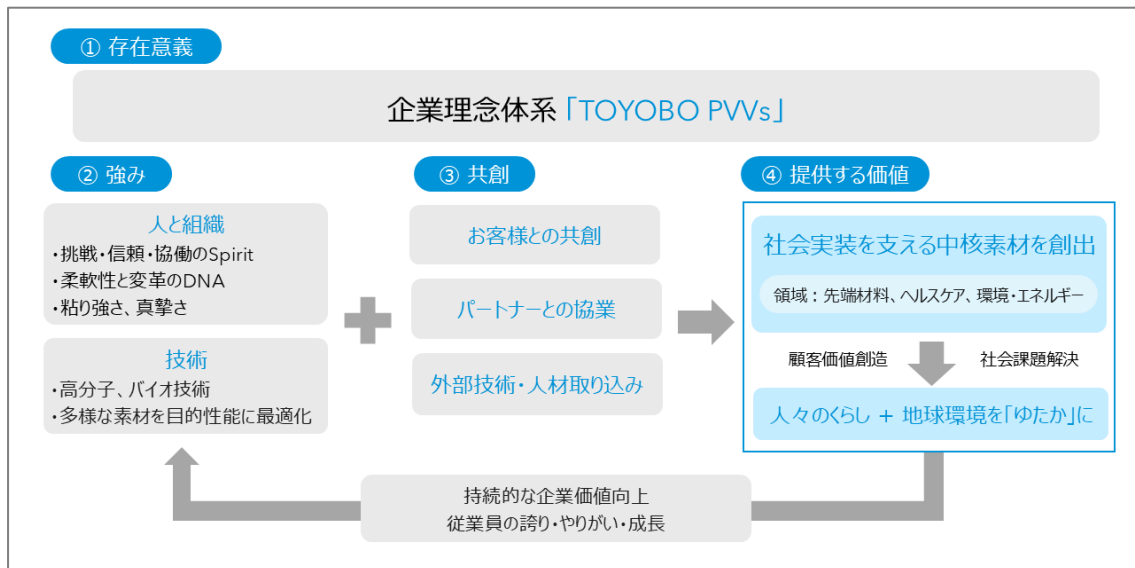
① 存在意義

企業理念体系「TOYOBO PVVs」

② 強み

人と組織
・挑戦・信頼・協働のSpirit
・柔軟性と変革のDNA
・粘り強さ、真摯さ

技術
・高分子、バイオ技術
・多様な素材を目的性能に最適化

③ 共創

お客様との共創

パートナーとの協業

外部技術・人材取り込み

④ 提供する価値

社会実装を支える中核素材を創出

領域：先端材料、ヘルスケア、環境・エネルギー

顧客価値創造

社会課題解決

人々のくらし ＋ 地球環境を「ゆたか」に

持続的な企業価値向上
従業員の誇り・やりがい・成長